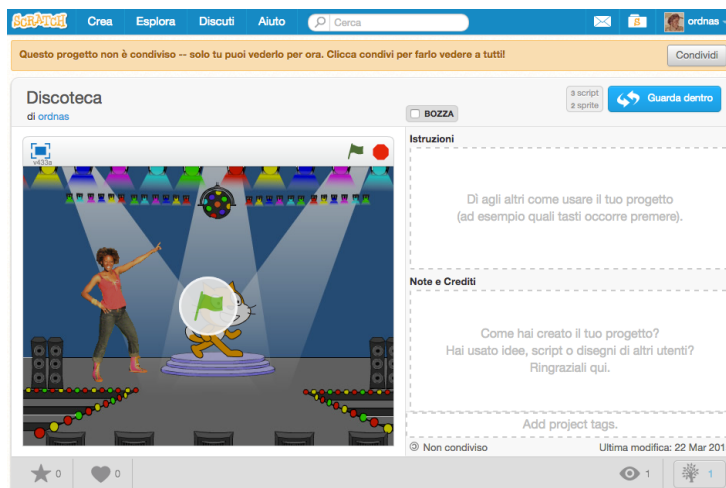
SCRATCH Crea Esplora Discuti Aiuto Cerca

ordnas

Questo progetto non è condiviso -- solo tu puoi vederlo per ora. Clicca condividi per farlo vedere a tutti!

Condividi

Discoteca

di ordnas

BOZZA

3 script
2 sprite

Guarda dentro

v433a

Istruzioni

Dì agli altri come usare il tuo progetto (ad esempio quali tasti occorre premere).

Note e Crediti

Come hai creato il tuo progetto? Hai usato idee, script o disegni di altri utenti? Ringraziali qui.

Add project tags.

Non condiviso

Ultima modifica: 22 Mar 201

0

0

1

1